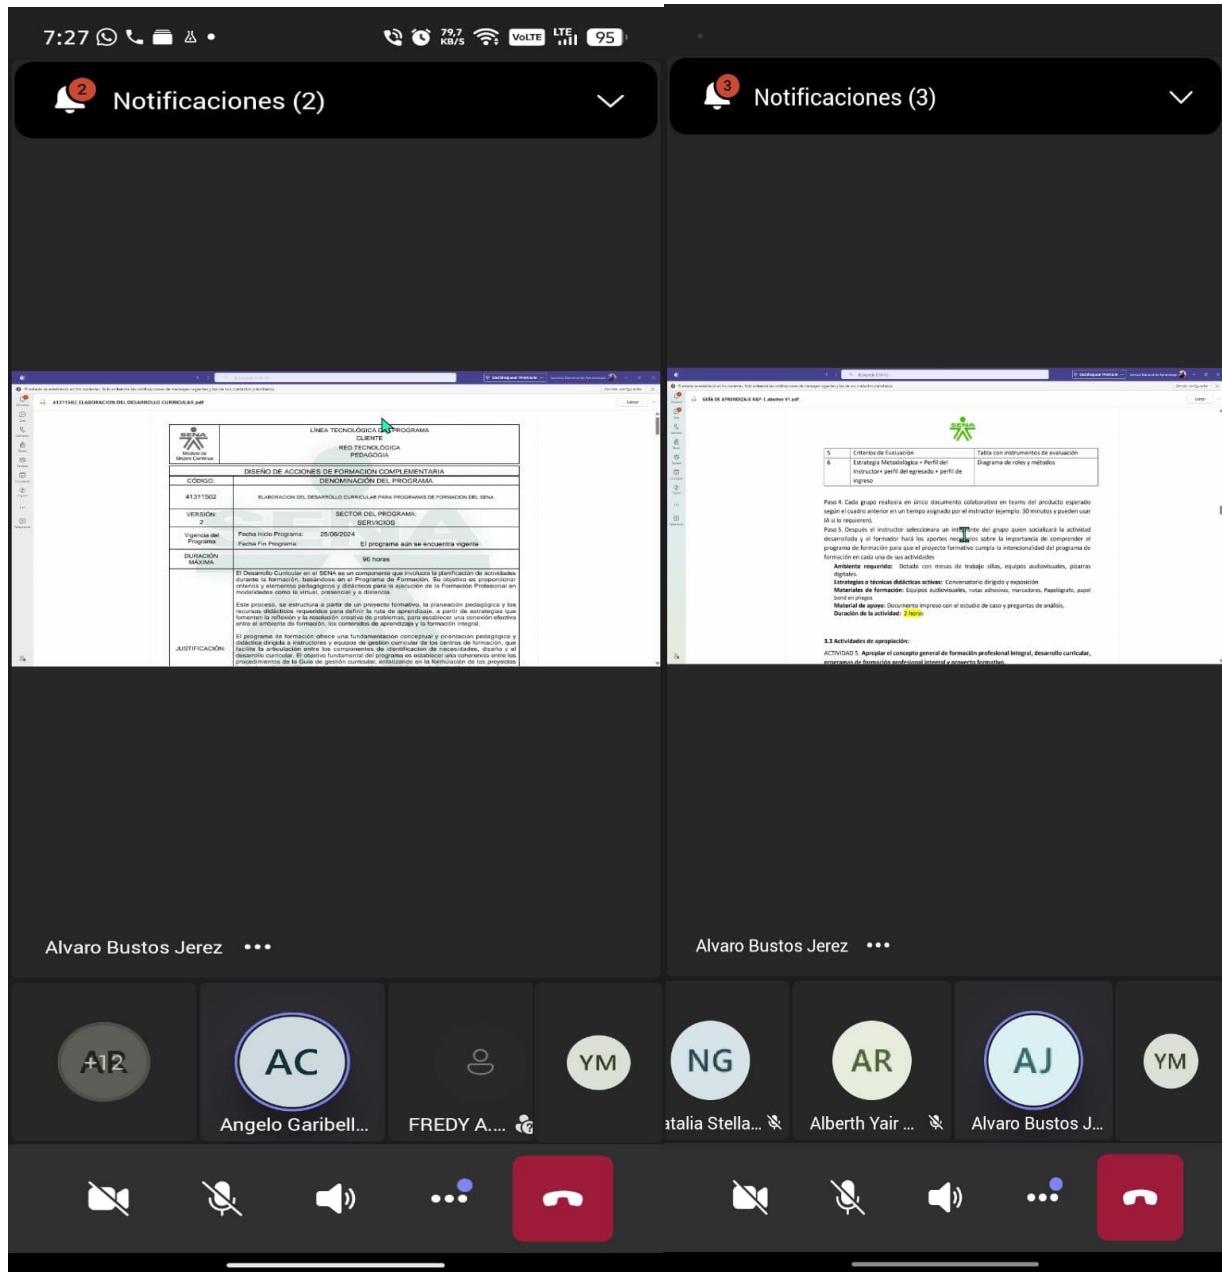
7:27 79,7 KB/S VoLTE LTE 95

2 Notificaciones (2)

41311502_ELABORACION DEL DESARROLLO CURRICULAR.pdf

SENA

LÍNEA TECNOLÓGICA DEL PROGRAMA
CLIENTE
RED TECNOLÓGICA
PEDAGOGIA

DISEÑO DE ACCIONES DE FORMACION COMPLEMENTARIA

| CÓDIGO: | DENOMINACIÓN DEL PROGRAMA |
|---|---|
| 41311502 | ELABORACION DEL DESARROLLO CURRICULAR PARA PROGRAMAS DE FORMACION DEL SENA |
| VERSIÓN: 2 | SECTOR DEL PROGRAMA: SERVICIOS |
| Vigencia del Programa | Fecha Inicio Programa: 25/06/2024 Fecha Fin Programa: El programa aún se encuentra vigente |
| DURACIÓN MÁXIMA | 96 horas |

JUSTIFICACIÓN

El Desarrollo Curricular en el SENA es un componente que involucra la planificación de actividades durante la formación, basándose en el Programa de Formación. Su objetivo es proporcionar criterios y elementos pedagógicos y didácticos para la ejecución de la Formación Profesional en modalidades como la virtual, presencial y a distancia.

Este proceso, se estructura a partir de un proyecto formativo, la planeación pedagógica y los recursos didácticos requeridos para definir la ruta de aprendizaje, a partir de estrategias que fomenten la reflexión y la resolución creativa de problemas, para establecer una conexión efectiva entre el ambiente de formación, los contenidos de aprendizaje y la formación integral.

El programa de formación ofrece una fundamentación conceptual y orientación pedagógica y didáctica dirigida a instructores y equipos de gestión curricular de los centros de formación, que facilite la articulación entre los componentes de identificación de necesidades, diseño y el desarrollo curricular. El objetivo fundamental del programa es establecer una coherencia entre los procedimientos de la Guía de gestión curricular, enfatizando en la formulación de los proyectos

Alvaro Bustos Jerez •••

+12
AC Angelo Garibell...
FREDY A....
YM

3 Notificaciones (3)

GUÍA DE APRENDIZAJE RAP-1.abetter V1.pdf

SENA

| 5 | Criterios de Evaluación | Tabla con instrumentos de evaluación |
|---|---|---|
| 6 | Estrategia Metodológica + Perfil del Instructor+ perfil del egresado + perfil de ingreso | Diagrama de roles y métodos |

Paso 4. Cada grupo realizara en único documento colaborativo en teams del producto esperado según el cuadro anterior en un tiempo asignado por el instructor (ejemplo: 30 minutos y pueden usar IA si lo requieren).
Paso 5. Después el instructor seleccionara un integrante del grupo quien socializará la actividad desarrollada y el formador hará los aportes necesarios sobre la importancia de comprender el programa de formación para que el proyecto formativo cumpla la intencionalidad del programa de formación en cada una de sus actividades
Ambiente requerido: Dotado con mesas de trabajo sillas, equipos audiovisuales, pizarras digitales.
Estrategias o técnicas didácticas activas: Conversatorio dirigido y exposición
Materiales de formación: Equipos audiovisuales, notas adhesivas, marcadores, Papelógrafo, papel bond en pliegos
Material de apoyo: Documento impreso con el estudio de caso y preguntas de análisis.
Duración de la actividad: 2 horas

3.3 Actividades de apropiación:

ACTIVIDAD 5. Apropiar el concepto general de formación profesional integral, desarrollo curricular, programas de formación profesional integral y proyecto formativo.

Alvaro Bustos Jerez •••

NG atalia Stella...
AR Alberth Yair ...
AJ Alvaro Bustos J...
YM